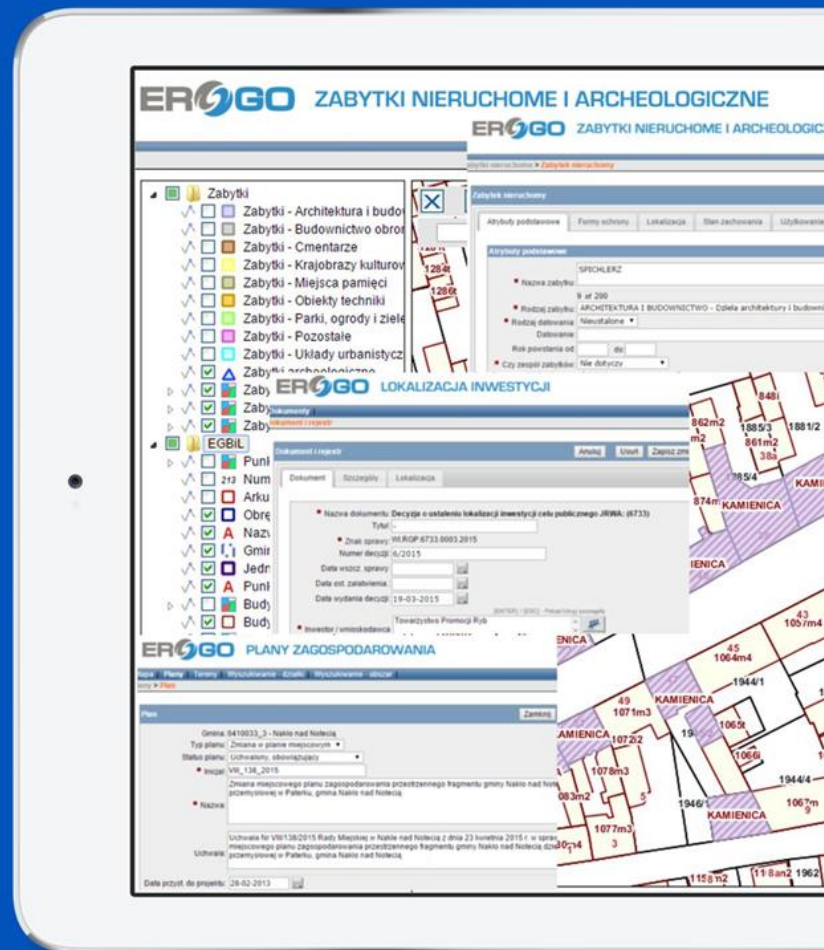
ERGO ZABYTKI NIERUCHOME I ARCHEOLOGICZNE

ERGO ZABYTKI NIERUCHOME I ARCHEOLOGICZ

Zabytki nieruchome > Zabytek nieruchomy

Zabytek nieruchomy

Atrybuty podstawowe | Formy ochrony | Lokalizacja | Stan zachowania | Użytkowanie

Atrybuty podstawowe

SPICHLERZ

* Nazwa zabytku:

8 of 200

* Rodzaj zabytku: ARCHITEKTURA I BUDOWNICTWO - Dzieła architektury i budowni

* Rodzaj datowania: Nieustalone

Datowanie:

Rok powstania od: do:

* Czy zespół zabytków: Nie dotyczy

Zabytki
Zabytki - Architektura i budo
Zabytki - Budownictwo obron
Zabytki - Cmentarze
Zabytki - Krajobrazy kulturo
Zabytki - Miejsca pamięci
Zabytki - Obiekty techniki
Zabytki - Parki, ogrody i ziele
Zabytki - Pozostałe
Zabytki - Układy urbanistycz
Zabytki archeologiczne
Zaby
Zaby
Zaby
EGBiL
Punk
Num
Arku
Obrę
Nazw
Gmin
Jedn
Punk
Budy
Budy

ERGO LOKALIZACJA INWESTYCJI

Dokumenty
Dokument i rejestr

Dokument i rejestr

Anuluj | Usuń | Zapisz zmi

Dokument | Szczegóły | Lokalizacja

* Nazwa dokumentu: Decyzja o ustaleniu lokalizacji inwestycji celu publicznego JRWA: (6733)

Tytuł: -

* Znak sprawy: WI.ROP.6733.0003.2015

Numer decyzji: 6/2015

Data wszcz. sprawy:

Data ost. załatwienia:

Data wydania decyzji: 19-03-2015

[ENTER] / [ESC] - Potwierdzaj zaznaczenie

* Inwestor / wnioskodawca: Towarzystwo Promocji Ryb

ERGO PLANY ZAGOSPODAROWANIA

Mapa | Plany | Tereny | Wyszukiwanie - działki | Wyszukiwanie - obszar

Plany > Plan

Plan

Zamknij

Gmina: 0410033_3 - Nakło nad Notecią

Typ planu: Zmiana w planie miejscowym

Status planu: Uchwalony, obowiązujący

* Inicjał: VII_138_2015

* Nazwa: Zmiana miejscowego planu zagospodarowania przestrzennego fragmentu gminy Nakło nad Notecią przemysłowej w Paterku, gmina Nakło nad Notecią

Uchwała: Uchwała Nr VII/138/2015 Rady Miejskiej w Nakle nad Notecią z dnia 23 kwietnia 2015 r. w spraw miejscowego planu zagospodarowania przestrzennego fragmentu gminy Nakło nad Notecią dz przemysłowej w Paterku, gmina Nakło nad Notecią

Data przyst. do projektu: 28-02-2013

1284t
1286t
862m2
1885/3
1881/2
861m2
38a
848i
885/4
874m
KAMIENICA
KAMI
ENICA
43
1057m4
45
1064m4
1944/1
49
1071m3
KAMIENICA
KAMIENICA
1072/2
19
1065t
1066i
1078m3
1944/4
083m2
5
1946/1
1067m
9
KAMIENICA
1077m3
3
1158m2
1118an2
1962